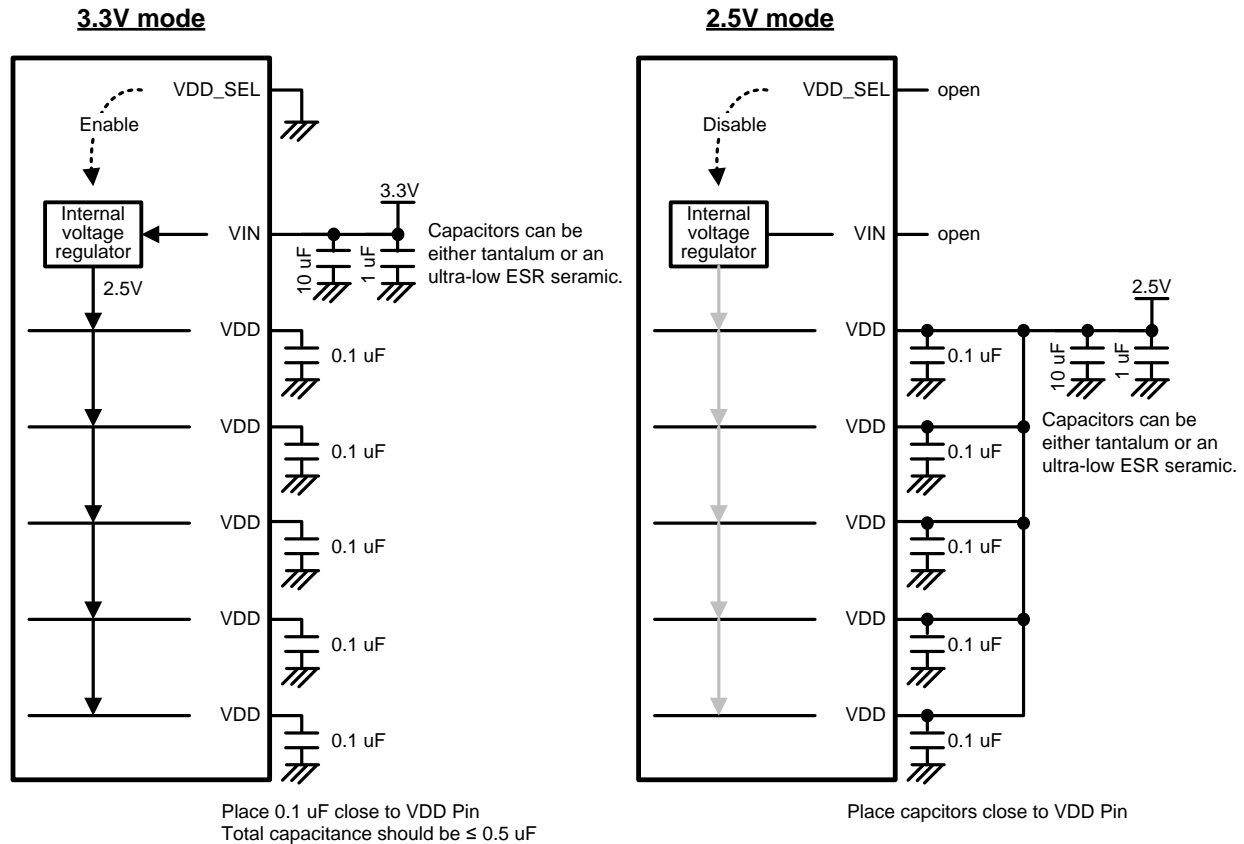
3.3V mode

VDD_SEL

Enable

Internal voltage regulator

VIN

3.3V

10 uF

1 uF

Capacitors can be either tantalum or an ultra-low ESR seramic.

2.5V

VDD

0.1 uF

VDD

0.1 uF

VDD

0.1 uF

VDD

0.1 uF

VDD

0.1 uF

Place 0.1 uF close to VDD Pin
Total capacitance should be ≤ 0.5 uF

2.5V mode

VDD_SEL — open

Disable

Internal voltage regulator

VIN — open

2.5V

VDD

0.1 uF

10 uF

1 uF

Capacitors can be either tantalum or an ultra-low ESR seramic.

VDD

0.1 uF

VDD

0.1 uF

VDD

0.1 uF

VDD

0.1 uF

Place capcitors close to VDD Pin